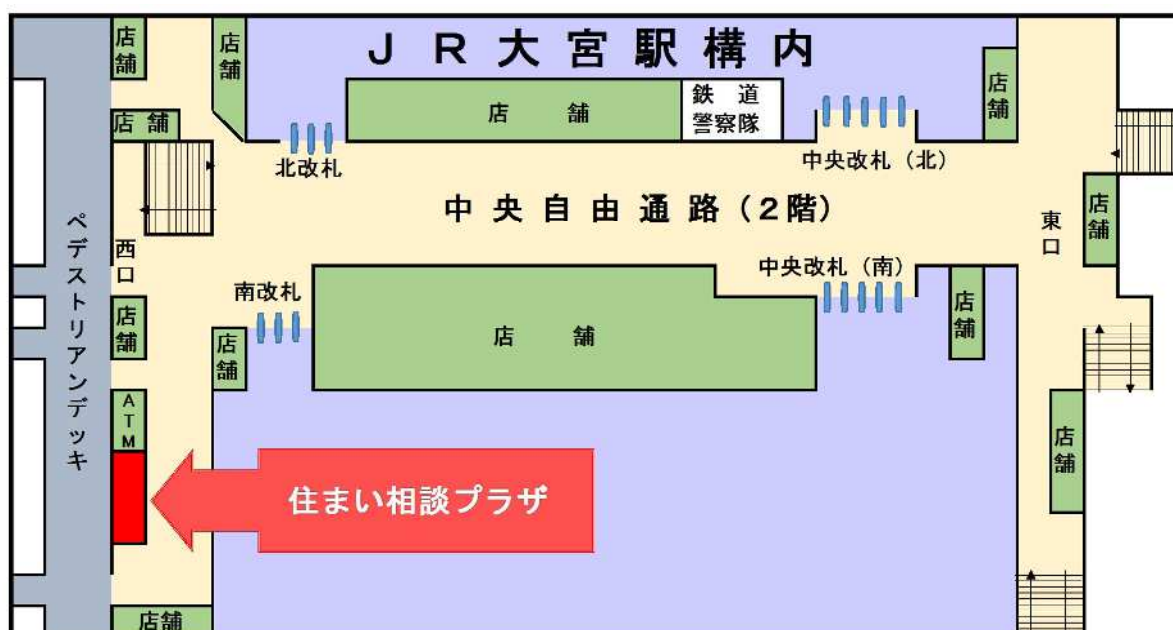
店舗

店舗

ＪＲ大宮駅構内

店舗

鉄道
警察隊

店舗

店舗

北改札

中央改札（北）

中央自由通路（２階）

ペデストリアンデッキ

西口

東口

店舗

南改札

中央改札（南）

店舗

店舗

店舗

店舗

ＡＴＭ

店舗

住まい相談プラザ

店舗